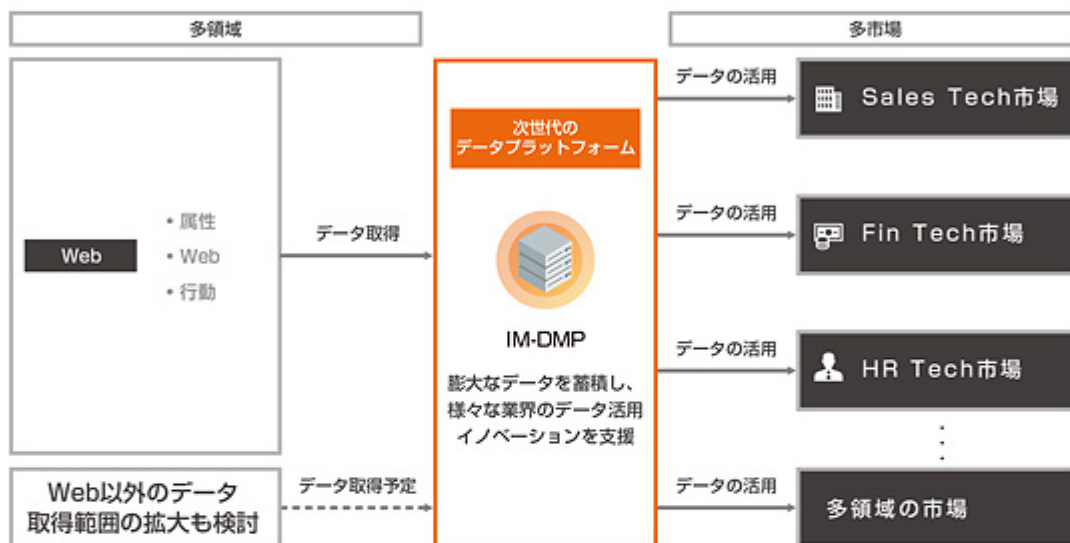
多領域

多市場

Web

・属性
・Web
・行動

データ取得

次世代の
データプラットフォーム

IM-DMP

膨大なデータを蓄積し、
様々な業界のデータ活用
イノベーションを支援

データの活用

Sales Tech市場

データの活用

Fin Tech市場

データの活用

HR Tech市場

データの活用

多領域の市場

Web以外のデータ
取得範囲の拡大も検討

データ取得予定